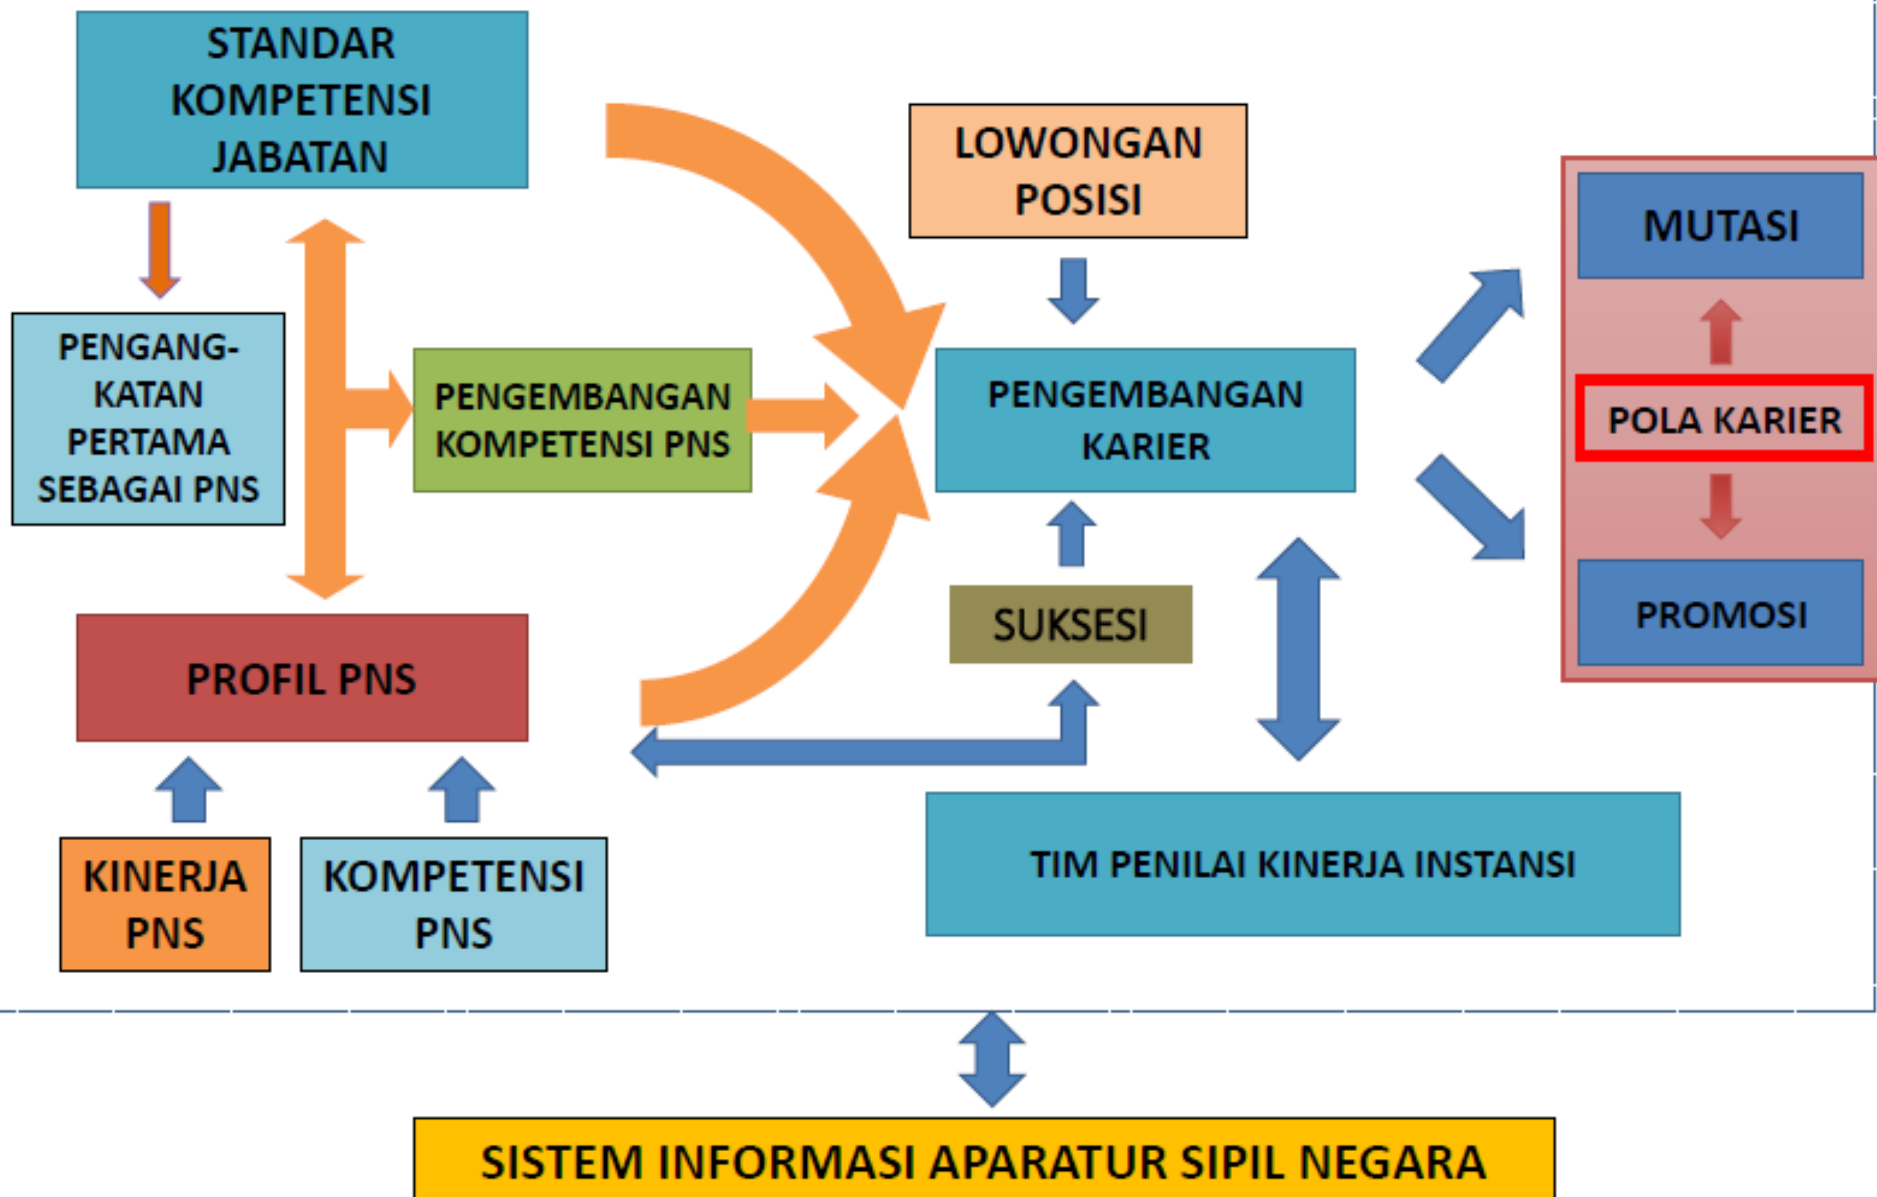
STANDAR KOMPETENSI JABATAN

PENGANGKATAN PERTAMA SEBAGAI PNS

PENGEMBANGAN KOMPETENSI PNS

LOWONGAN POSISI

PENGEMBANGAN KARIER

MUTASI

POLA KARIER

PROMOSI

SUKSESI

PROFIL PNS

KINERJA PNS

KOMPETENSI PNS

TIM PENILAI KINERJA INSTANSI

SISTEM INFORMASI APARATUR SIPIL NEGARA